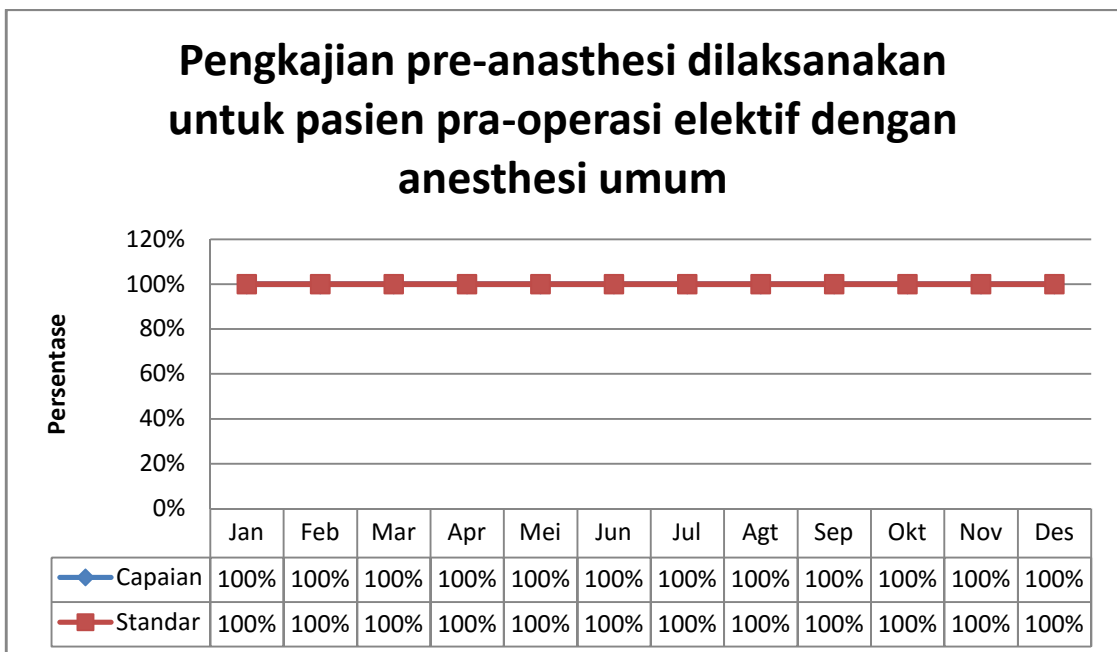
Pengkajian pre-anasthesi dilaksanakan untuk pasien pra-operasi elektif dengan anesthesi umum

Persentase

120%
100%
80%
60%
40%
20%
0%

| | Jan | Feb | Mar | Apr | Mei | Jun | Jul | Agt | Sep | Okt | Nov | Des |
|---|---|---|---|---|---|---|---|---|---|---|---|---|
| Capaian | 100% | 100% | 100% | 100% | 100% | 100% | 100% | 100% | 100% | 100% | 100% | 100% |
| Standar | 100% | 100% | 100% | 100% | 100% | 100% | 100% | 100% | 100% | 100% | 100% | 100% |